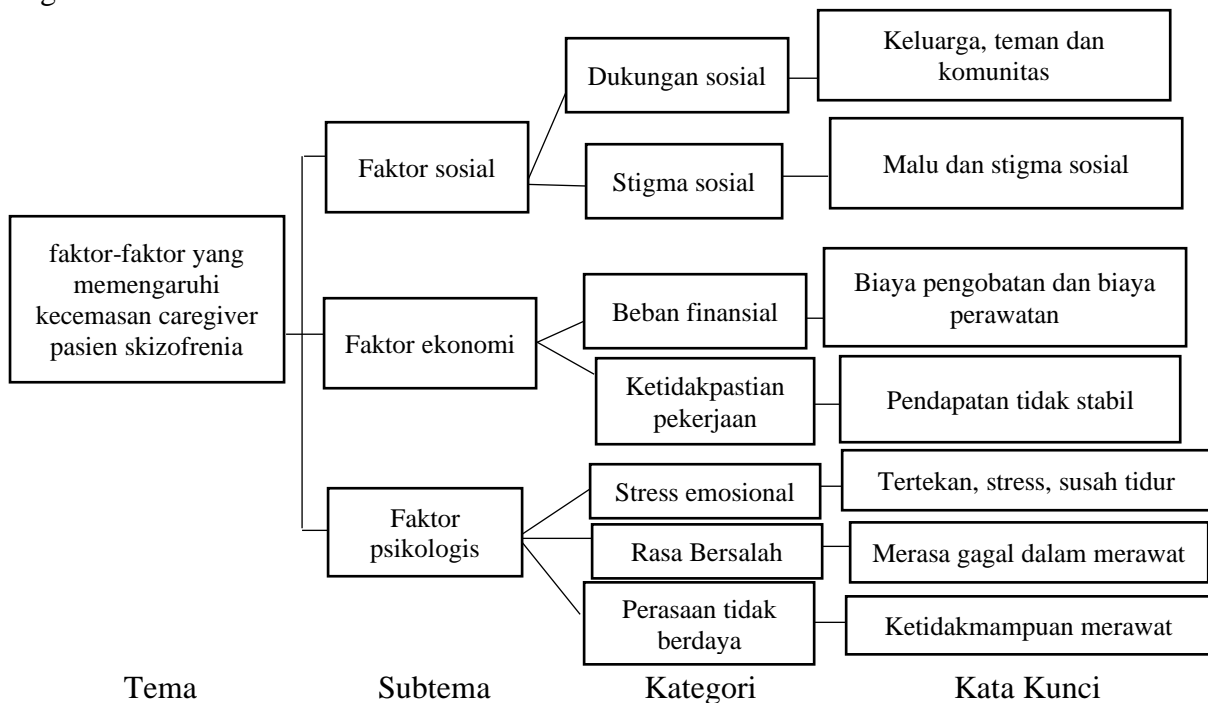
faktor-faktor yang memengaruhi kecemasan caregiver pasien skizofrenia

Faktor sosial

Dukungan sosial

Keluarga, teman dan komunitas

Stigma sosial

Malu dan stigma sosial

Faktor ekonomi

Beban finansial

Biaya pengobatan dan biaya perawatan

Ketidakpastian pekerjaan

Pendapatan tidak stabil

Faktor psikologis

Stress emosional

Tertekan, stress, susah tidur

Rasa Bersalah

Merasa gagal dalam merawat

Perasaan tidak berdaya

Ketidakmampuan merawat

Tema Subtema Kategori Kata Kunci